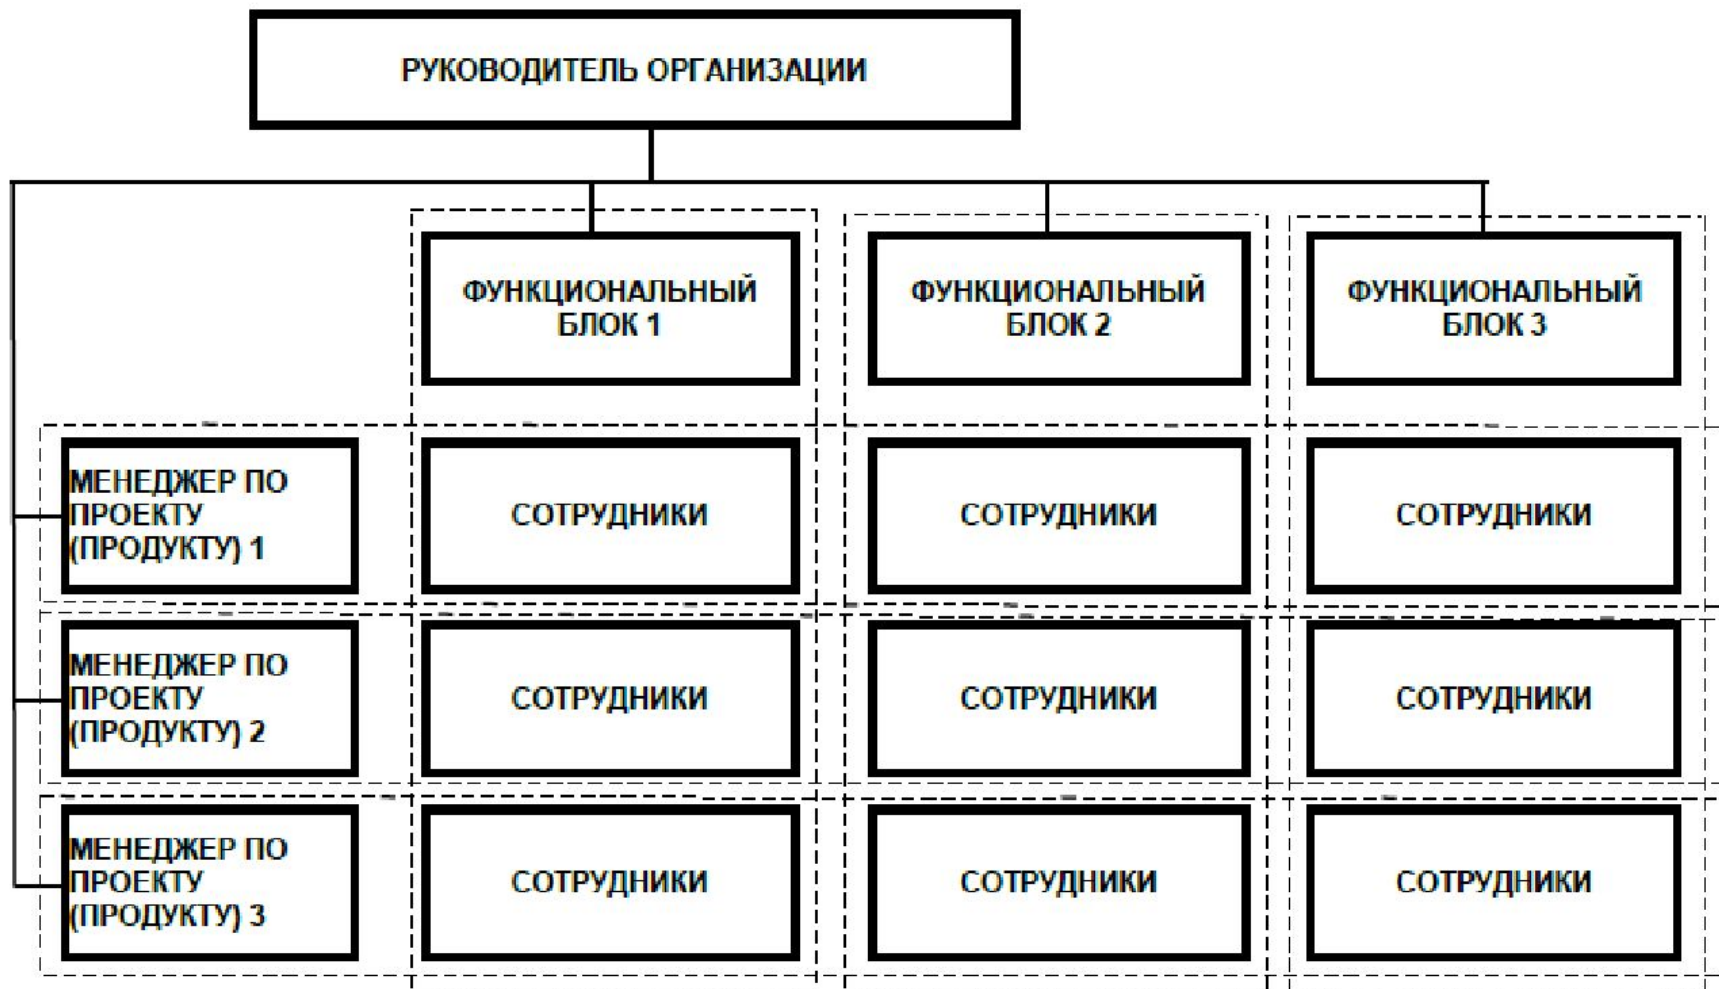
РУКОВОДИТЕЛЬ ОРГАНИЗАЦИИ

ФУНКЦИОНАЛЬНЫЙ БЛОК 1

ФУНКЦИОНАЛЬНЫЙ БЛОК 2

ФУНКЦИОНАЛЬНЫЙ БЛОК 3

МЕНЕДЖЕР ПО ПРОЕКТУ (ПРОДУКТУ) 1

СОТРУДНИКИ

СОТРУДНИКИ

СОТРУДНИКИ

МЕНЕДЖЕР ПО ПРОЕКТУ (ПРОДУКТУ) 2

СОТРУДНИКИ

СОТРУДНИКИ

СОТРУДНИКИ

МЕНЕДЖЕР ПО ПРОЕКТУ (ПРОДУКТУ) 3

СОТРУДНИКИ

СОТРУДНИКИ

СОТРУДНИКИ